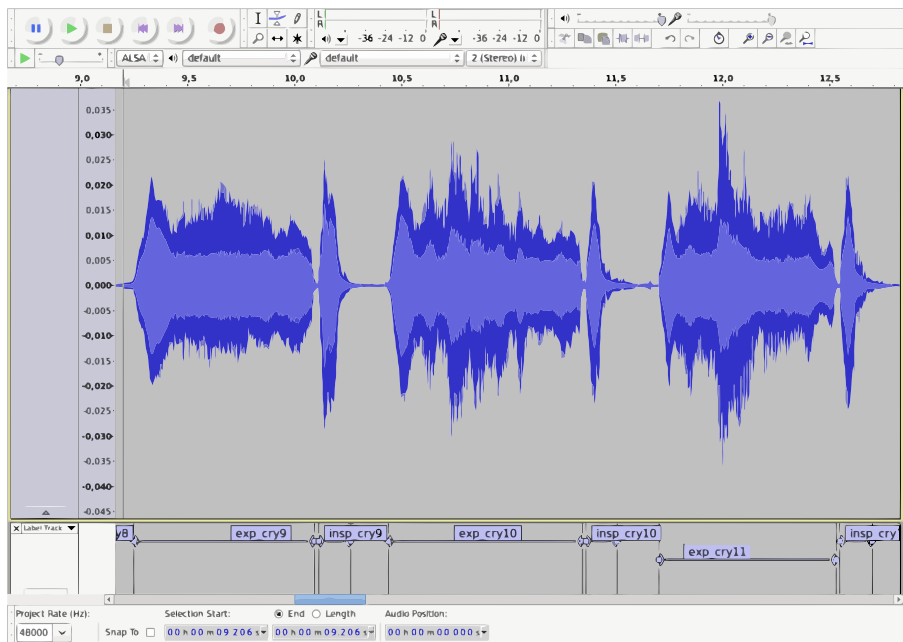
L R -36 -24 -12 0
L R -36 -24 -12 0
ALSA default default 2 (Stereo) i
9,0 9,5 10,0 10,5 11,0 11,5 12,0 12,5
0,035
0,030
0,025
0,020
0,015
0,010
0,005
0,000
-0,005
-0,010
-0,015
-0,020
-0,025
-0,030
-0,035
-0,040
-0,045
Label Track
y9 exp_cry9 insp_cry9 exp_cry10 insp_cry10 exp_cry11 insp_cry
Project Rate (Hz): 48000
Snap To
Selection Start: 00 h 00 m 09.206 s
End Length
00 h 00 m 09.206 s
Audio Position: 00 h 00 m 00.000 s